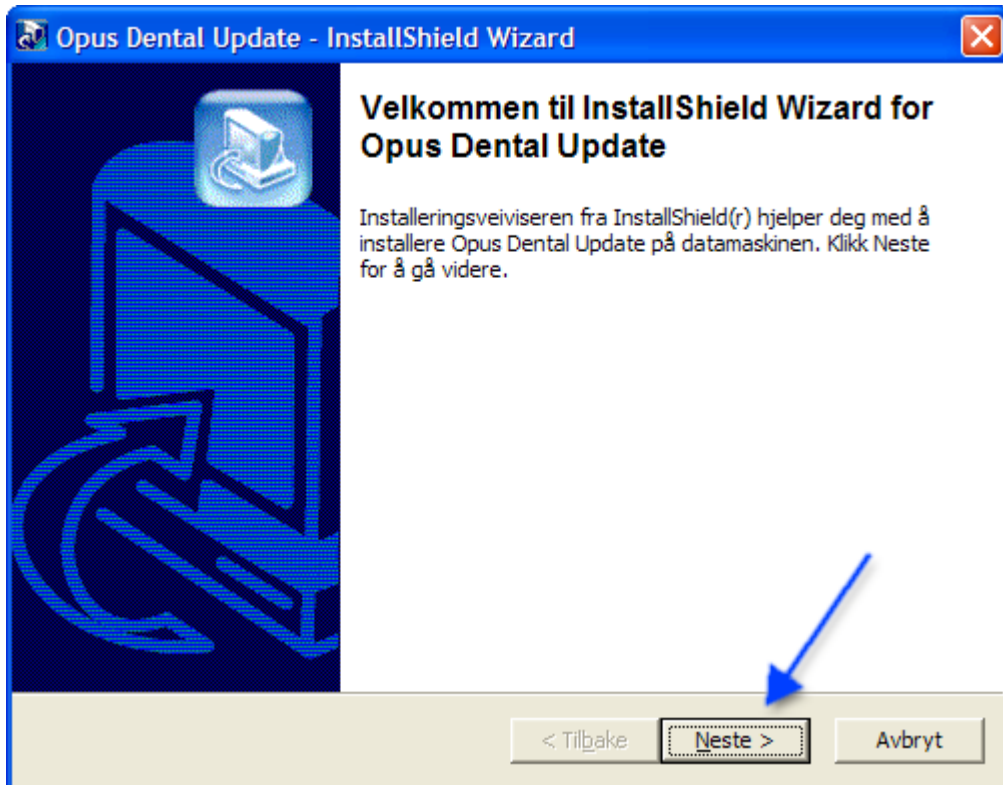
Opus Dental Update - InstallShield Wizard

Velkommen til InstallShield Wizard for Opus Dental Update

Installeringsveiviseren fra InstallShield(r) hjelper deg med å installere Opus Dental Update på datamaskinen. Klikk Neste for å gå videre.

< Tilbake
Neste >
Avbryt